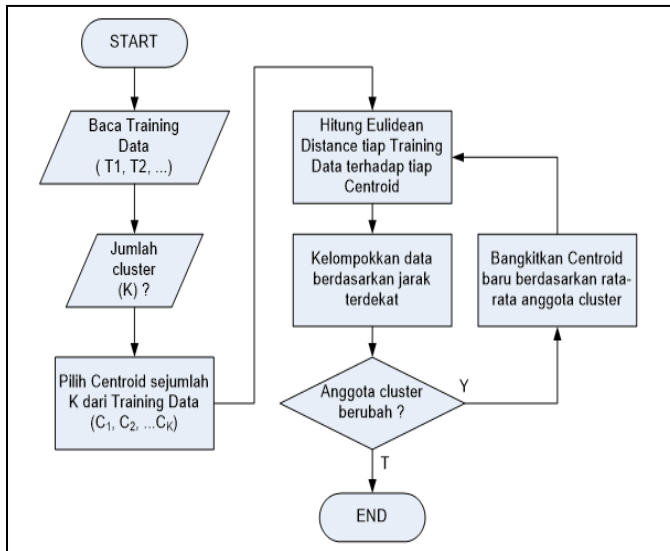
START

Baca Training Data ( T1, T2, ...)

Jumlah cluster (K) ?

Pilih Centroid sejumlah K dari Training Data ($C_1$, $C_2$, ...$C_K$)

Hitung Eulidean Distance tiap Training Data terhadap tiap Centroid

Kelompokkan data berdasarkan jarak terdekat

Anggota cluster berubah ?

Y

T

Bangkitkan Centroid baru berdasarkan ratarata anggota cluster

END